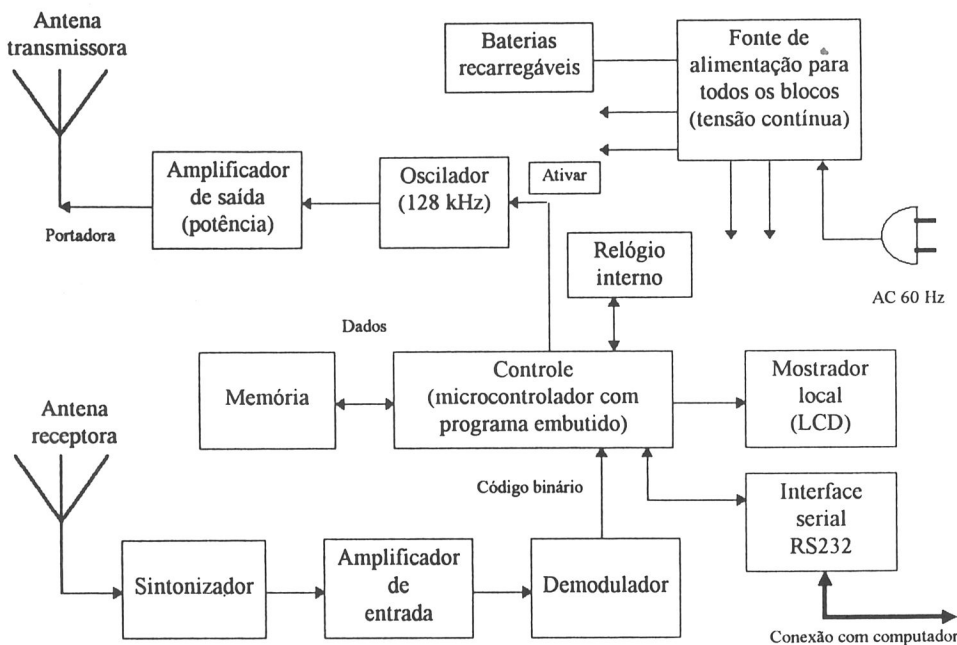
Antena transmissora

Baterias recarregáveis

Fonte de alimentação para todos os blocos (tensão contínua)

Amplificador de saída (potência)

Oscilador (128 kHz)

Ativar

Portadora

Relógio interno

AC 60 Hz

Dados

Memória

Controle (microcontrolador com programa embutido)

Mostrador local (LCD)

Antena receptora

Código binário

Interface serial RS232

Sintonizador

Amplificador de entrada

Demodulador

Conexão com computador